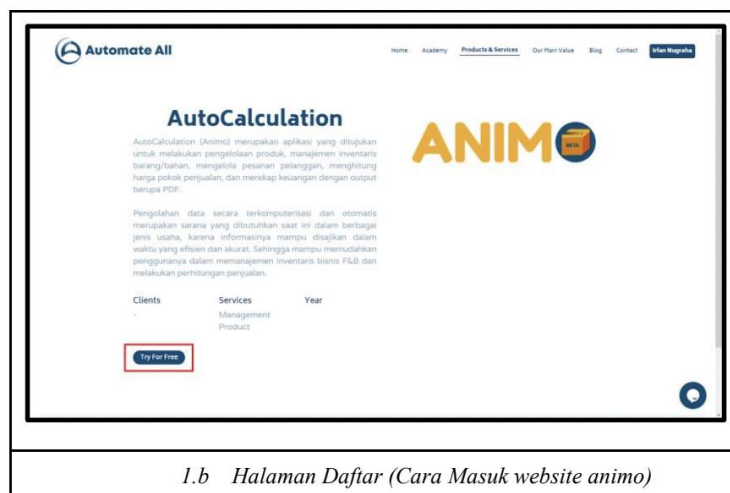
Automate All

Home Academy Products & Services Our Main Value Blog Contact Irfan Nugraha

AutoCalculation

AutoCalculation (Animo) merupakan aplikasi yang ditujukan untuk melakukan pengelolaan produk, manajemen inventaris barang/bahan, mengelola pesanan pelanggan, menghitung harga pokok penjualan, dan merekap keuangan dengan output berupa PDF.

Pengolahan data secara terkomputerisasi dan otomatis merupakan sarana yang dibutuhkan saat ini dalam berbagai jenis usaha, karena informasinya mampu disajikan dalam waktu yang efisien dan akurat. Sehingga mampu memudahkan penggunanya dalam memanajemen inventaris bisnis F&B dan melakukan perhitungan penjualan.

| Clients | Services | Year |
|---|---|---|
| - | Management Product | |

Try For Free

ANIM

BETA

1.b Halaman Daftar (Cara Masuk website animo)